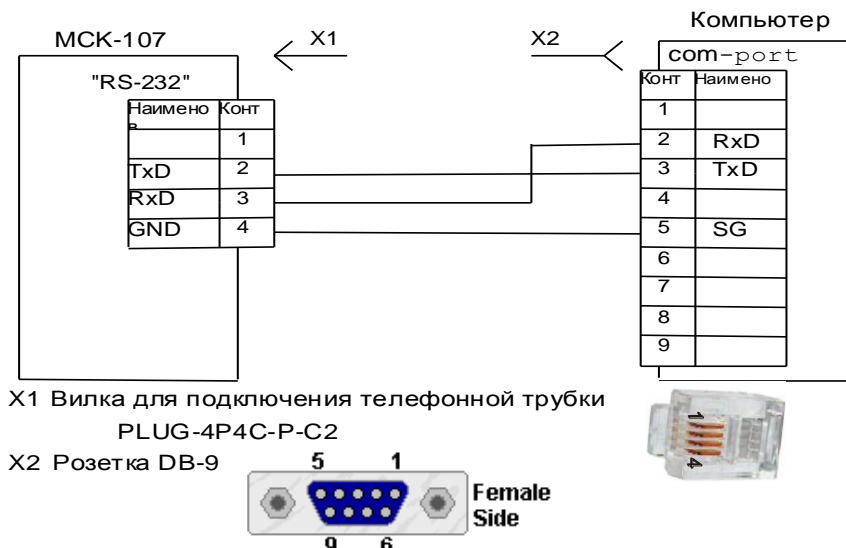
Компьютер

МСК-107

X1

X2

com-port

"RS-232"

| Конт | Наимено |
|---|---|
| 1 | |
| 2 | RxD |
| 3 | TxD |
| 4 | |
| 5 | SG |
| 6 | |
| 7 | |
| 8 | |
| 9 | |

| Наимено в | Конт |
|---|---|
| | 1 |
| TxD | 2 |
| RxD | 3 |
| GND | 4 |

X1 Вилка для подключения телефонной трубки PLUG-4P4C-P-C2

X2 Розетка DB-9

5 1

Female Side

9 6

1

4